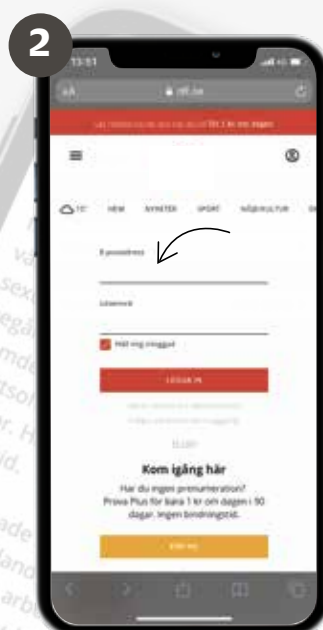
2

13:51

AA

nt.se

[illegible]

HEM

NYHETER

SPORT

NÖJE/KULTUR

E-postadress

Lösenord

Håll mig inloggad

LOGGA IN

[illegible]

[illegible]

ELLER

Kom igång här

Har du ingen prenumeration? Prova Plus för bara 1 kr om dagen i 90 dagar. Ingen bindningstid.

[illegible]